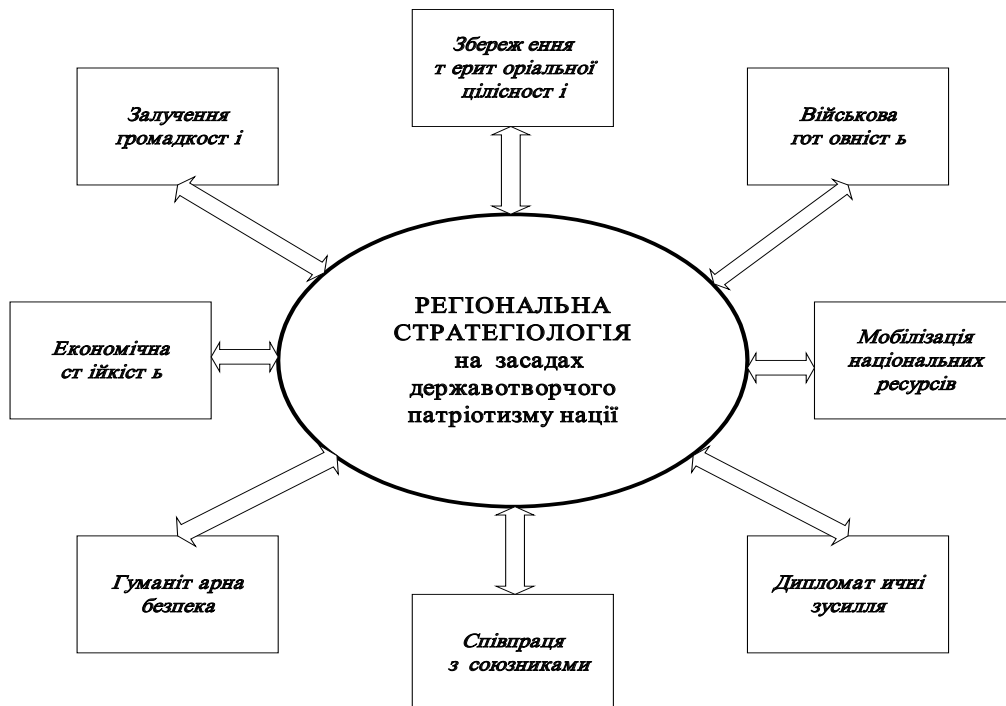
Збереж ення т ерит оріальної цілісност і

Залучення громадкост і

Військова гот овніст ь

РЕГІОНАЛЬНА СТРАТЕГІОЛОГІЯ на засадах державотворчого патріотизму нації

Економічна ст ійкіст ь

Мобілізація національних ресурсів

Гуманіт арна безпека

Дипломат ичні зусилля

Співпраця з союзниками